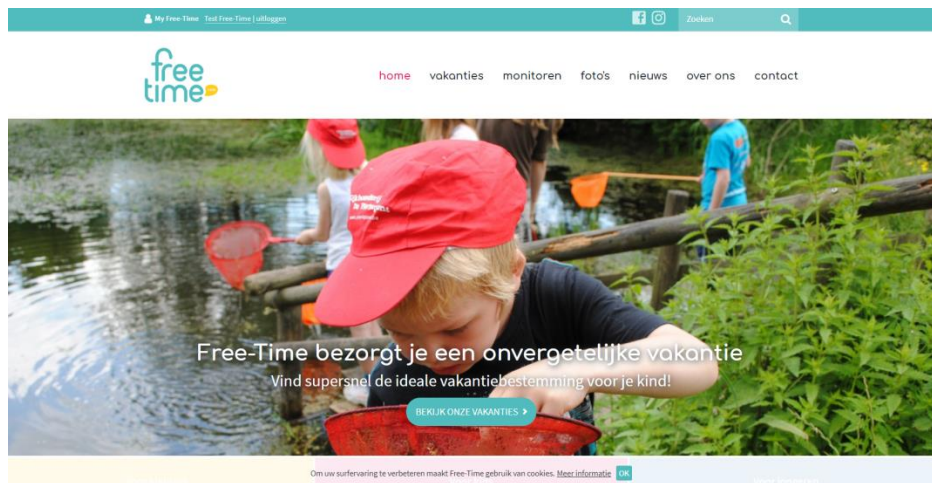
My Free-Time Test Free-Time | uitloggen

Zoeken

free time

home vakanties monitoren foto's nieuws over ons contact

Free-Time bezorgt je een onvergetelijke vakantie

Vind supersnel de ideale vakantiebestemming voor je kind!

BEKIJK ONZE VAKANTIES

Om uw surfervaring te verbeteren maakt Free-Time gebruik van cookies. Meer informatie OK